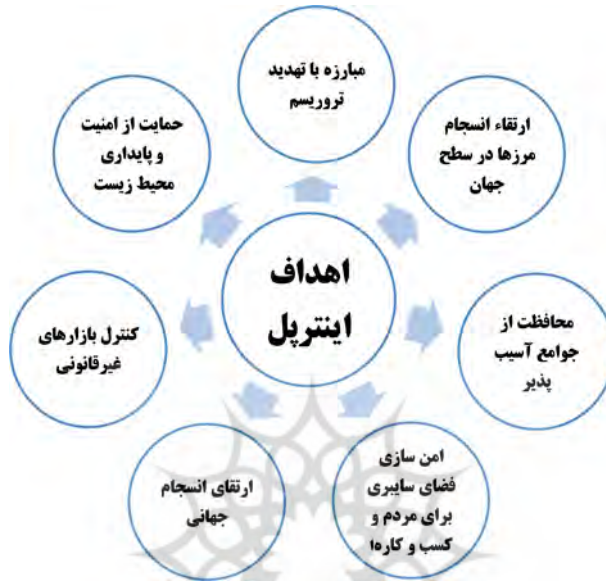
اهداف اینترپل

مبارزه با تهدید تروریسم

ارتقاء انسجام مرزها در سطح جهان

محافظت از جوامع آسیب پذیر

امن سازی فضای سایبری برای مردم و کسب و کارها

ارتقای انسجام جهانی

کنترل بازارهای غیرقانونی

حمایت از امنیت و پایداری محیط زیست